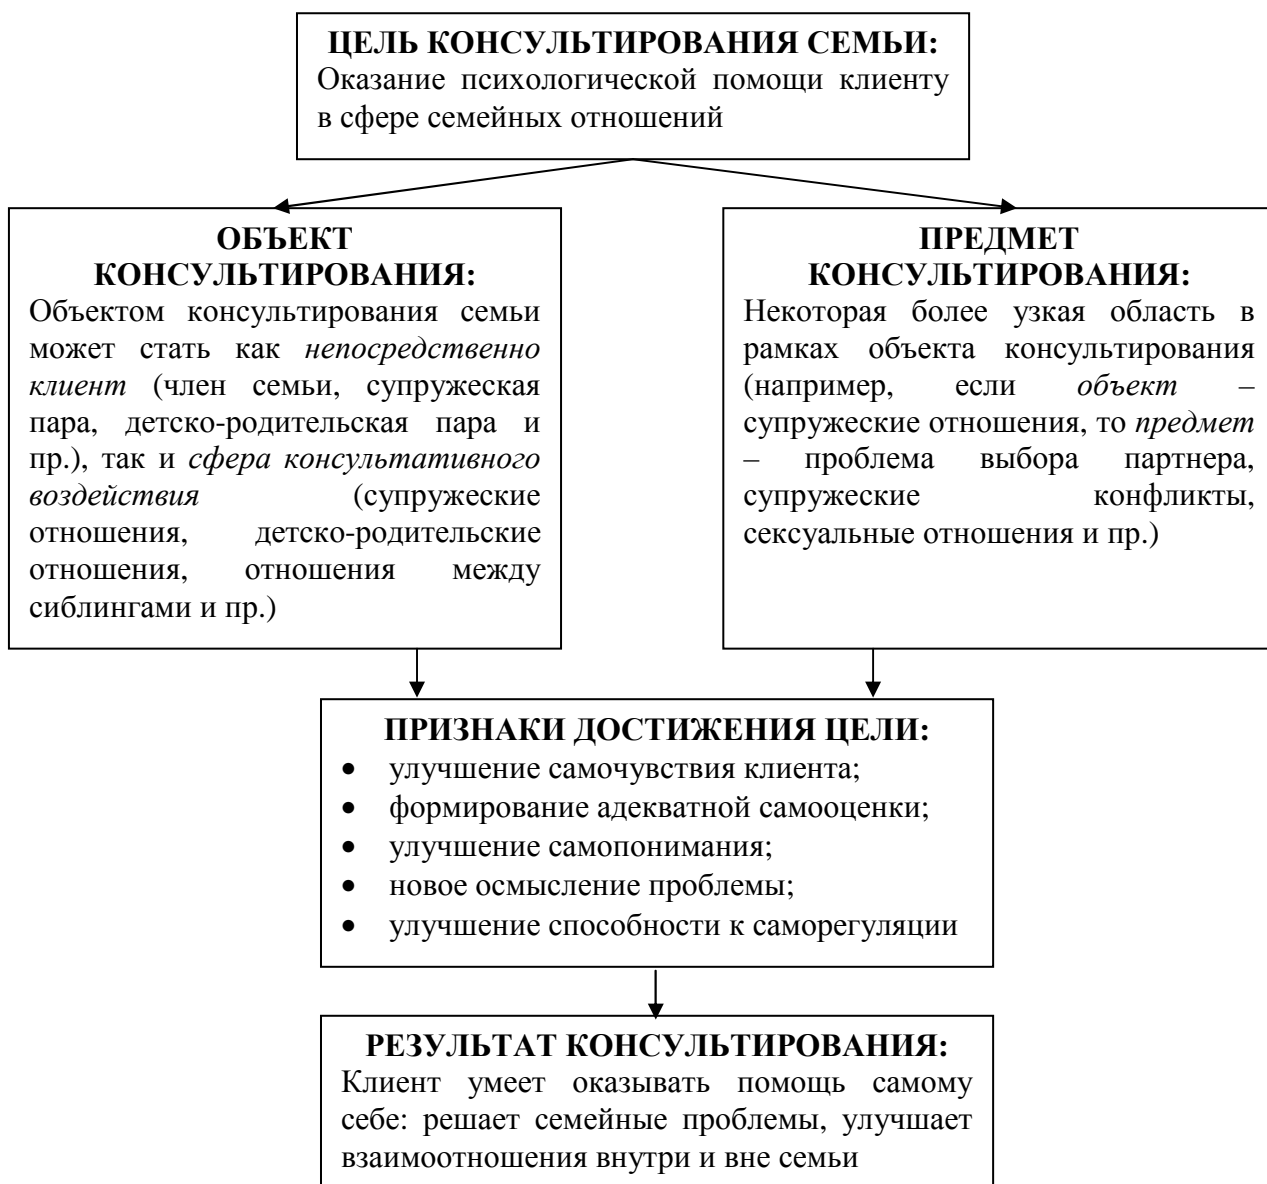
ЦЕЛЬ КОНСУЛЬТИРОВАНИЯ СЕМЬИ:
Оказание психологической помощи клиенту в сфере семейных отношений

ОБЪЕКТ КОНСУЛЬТИРОВАНИЯ:
Объектом консультирования семьи может стать как *непосредственно клиент* (член семьи, супружеская пара, детско-родительская пара и пр.), так и *сфера консультативного воздействия* (супружеские отношения, детско-родительские отношения, отношения между сиблингами и пр.)

ПРЕДМЕТ КОНСУЛЬТИРОВАНИЯ:
Некоторая более узкая область в рамках объекта консультирования (например, если *объект* – супружеские отношения, то *предмет* – проблема выбора партнера, супружеские конфликты, сексуальные отношения и пр.)

ПРИЗНАКИ ДОСТИЖЕНИЯ ЦЕЛИ:
- улучшение самочувствия клиента;
- формирование адекватной самооценки;
- улучшение самопонимания;
- новое осмысление проблемы;
- улучшение способности к саморегуляции

РЕЗУЛЬТАТ КОНСУЛЬТИРОВАНИЯ:
Клиент умеет оказывать помощь самому себе: решает семейные проблемы, улучшает взаимоотношения внутри и вне семьи